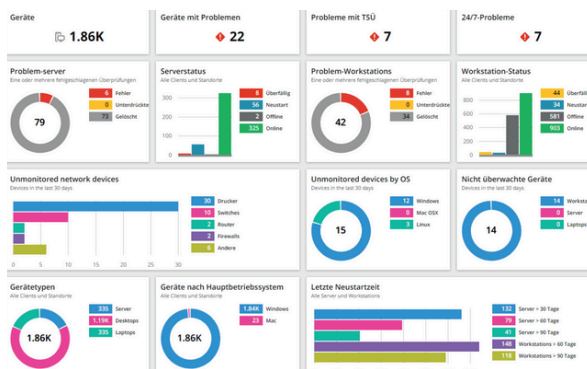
Geräte
1.86K

Geräte mit Problemen
22

Probleme mit TSÜ
7

24/7-Probleme
7

Problem-server
Eine oder mehrere fehlgeschlagenen Überprüfungen
79
6 Fehler
0 Unterdrückt
73 Gelöscht

Serverstatus
Alle Clients und Standorte
8 Überfällig
56 Neustart
2 Offline
325 Online

Problem-Workstations
Eine oder mehrere fehlgeschlagenen Überprüfungen
42
8 Fehler
0 Unterdrückt
34 Gelöscht

Workstation-Status
Alle Clients und Standorte
44 Überfäll
78 Neustar
581 Offline
903 Online

Unmonitored network devices
Devices in the last 30 days
30 Drucker
10 Switches
2 Router
2 Firewalls
6 Andere
0 5 10 15 20 25 30

Unmonitored devices by OS
Devices in the last 30 days
15
12 Windows
0 Mac OSX
3 Linux

Nicht überwachte Geräte
Devices in the last 30 days
14
14 Workst
0 Server
0 Laptops

Gerätetypen
Alle Clients und Standorte
1.86K
335 Server
1.19K Desktops
335 Laptops

Geräte nach Hauptbetriebssystem
Alle Clients und Standorte
1.86K
1.84K Windows
23 Mac

Letzte Neustartzeit
Alle Server und Workstations
132 Server > 30 Tage
79 Server > 60 Tage
41 Server > 90 Tage
148 Workstations > 60 Tag
118 Workstations > 90 Tage